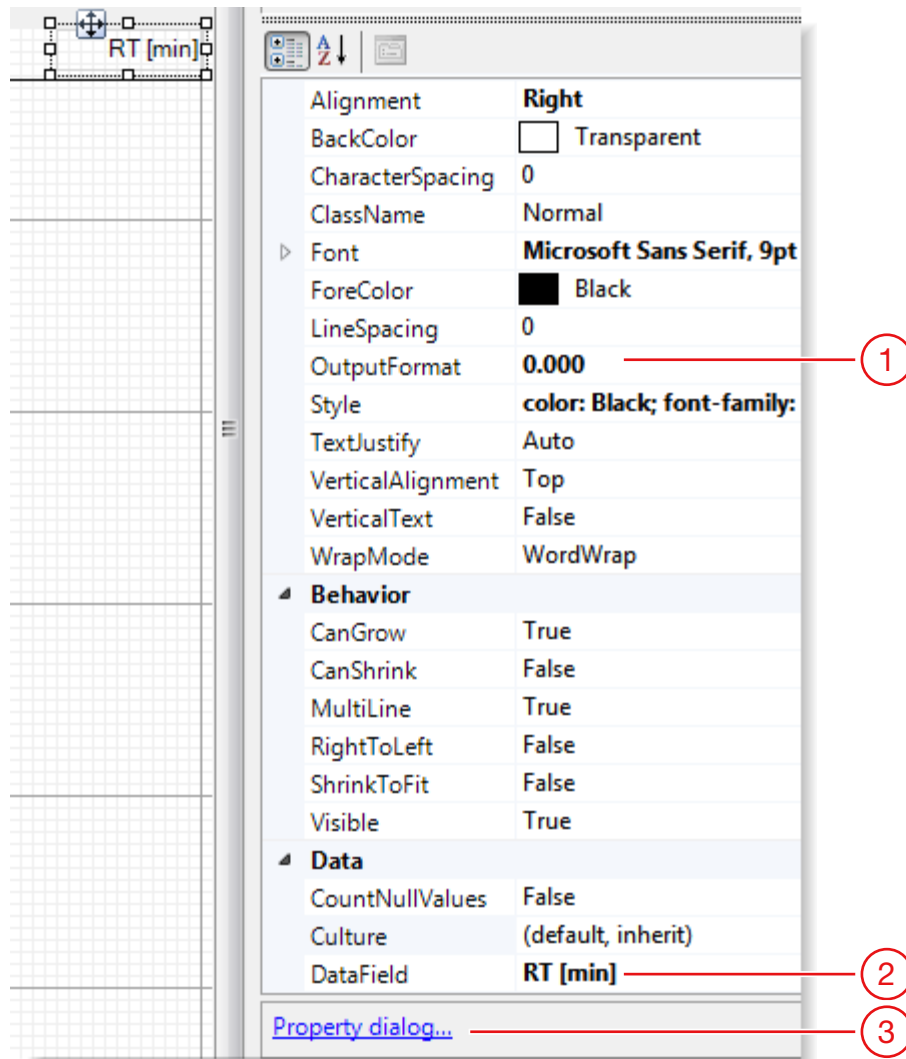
RT [min]

| | |
|---|---|
| Alignment | Right |
| BackColor | Transparent |
| CharacterSpacing | 0 |
| ClassName | Normal |
| Font | Microsoft Sans Serif, 9pt |
| ForeColor | Black |
| LineSpacing | 0 |
| OutputFormat | 0.000 |
| Style | color: Black; font-family: |
| TextJustify | Auto |
| VerticalAlignment | Top |
| VerticalText | False |
| WrapMode | WordWrap |
| Behavior | |
| CanGrow | True |
| CanShrink | False |
| MultiLine | True |
| RightToLeft | False |
| ShrinkToFit | False |
| Visible | True |
| Data | |
| CountNullValues | False |
| Culture | (default, inherit) |
| DataField | RT [min] |

Property dialog...

1
2
3